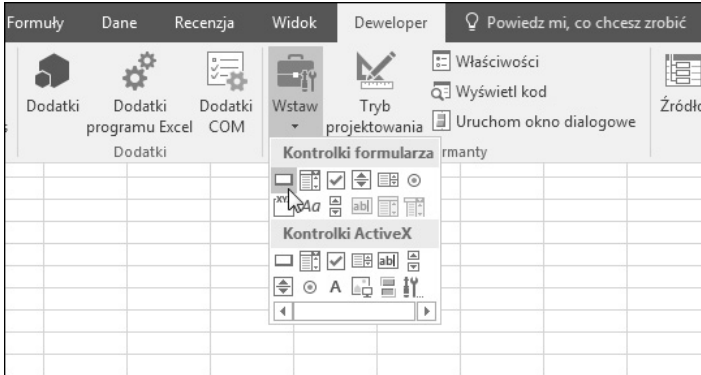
Formuły Dane Recenzja Widok Deweloper Powiedz mi, co chcesz zrobić

Dodatki Dodatki programu Excel Dodatki COM Wstaw Tryb projektowania Właściwości Wyświetl kod Uruchom okno dialogowe Źródło

Dodatki

Kontrolki formularza

rmanty

Kontrolki ActiveX

A